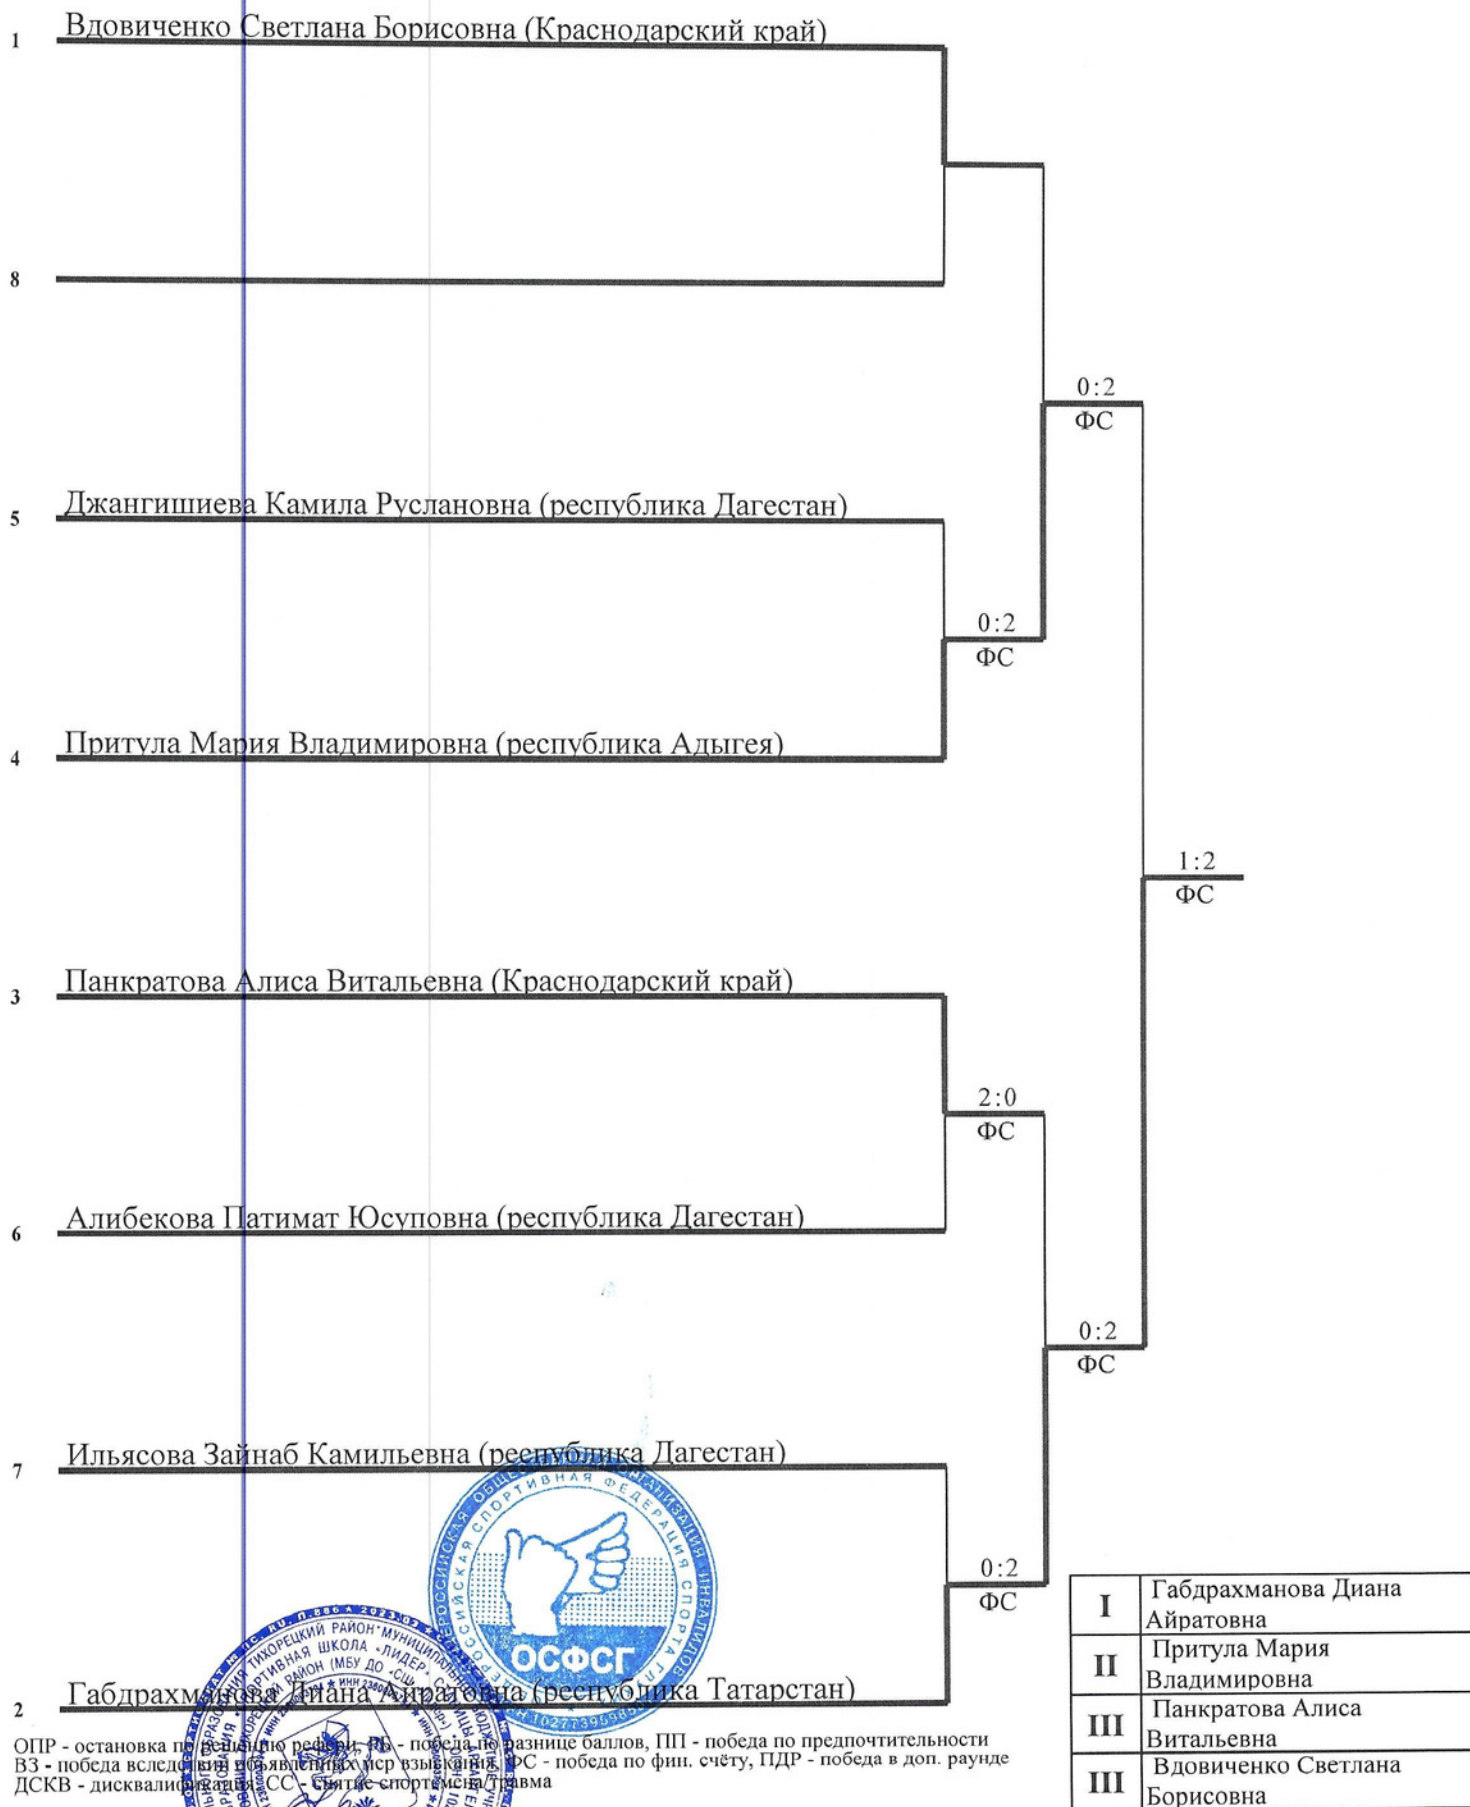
1 Вдовиченко Светлана Борисовна (Краснодарский край)

8

5 Джангишиева Камила Руслановна (республика Дагестан)

4 Притула Мария Владимировна (республика Адыгея)

3 Панкратова Алиса Витальевна (Краснодарский край)

6 Алибекова Патимат Юсуповна (республика Дагестан)

7 Ильясова Зайнаб Камильевна (республика Дагестан)

2 Габдрахманова Диана Айратовна (республика Татарстан)

0:2
ФС

0:2
ФС

2:0
ФС

0:2
ФС

0:2
ФС

0:2
ФС

1:2
ФС

| I | Габдрахманова Диана Айратовна |
|---|---|
| II | Притула Мария Владимировна |
| III | Панкратова Алиса Витальевна |
| III | Вдовиченко Светлана Борисовна |

ОПР - остановка по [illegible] рефери, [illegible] - победа по разнице баллов, ПП - победа по предпочтительности
ВЗ - победа вследствии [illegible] мер взыскания, ФС - победа по фин. счёту, ПДР - победа в доп. раунде
ДСКВ - дисквали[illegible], СС - снятие спортсмена/травма

ОБЩЕРОССИЙСКАЯ ОБЩЕСТВЕННАЯ ОРГАНИЗАЦИЯ СПОРТИВНАЯ ФЕДЕРАЦИЯ СПОРТА ГЛУХИХ ОСФСГ ИНН 1027739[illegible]

ТИХОРЕЦКИЙ РАЙОН МУНИЦИПАЛЬН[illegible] СПОРТИВНАЯ ШКОЛА «ЛИДЕР» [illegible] РАЙОН (МБУ ДО «СШ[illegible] ИНН 2360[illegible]